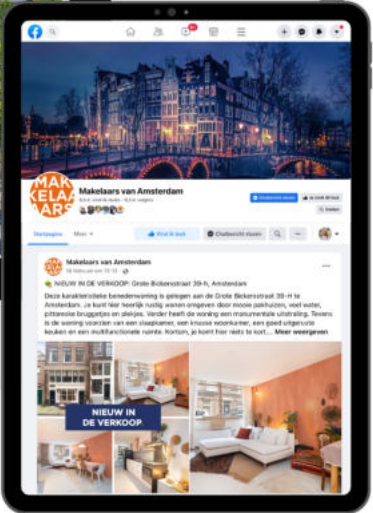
MAKELAARS

Makelaars van Amsterdam

Startpagina Meer

Vind ik leuk

Chatbericht sturen

Makelaars van Amsterdam

NIEUW IN DE VERKOOP: Grote Bickersstraat 39-h, Amsterdam

Deze karakteristieke benedenwoning is gelegen aan de Grote Bickersstraat 39-H te Amsterdam. Je kunt hier heerlijk rustig wonen omgeven door mooie pakhuizen, veel water, pittoreske bruggetjes en steegjes. Verder heeft de woning een monumentale uitstraling. Tevens is de woning voorzien van een slaapkamer, een knusse woonkamer, een goed uitgeruste keuken en een multifunctionele ruimte. Kortom, je komt hier niets te kort... Meer weergeven

NIEUW IN DE VERKOOP